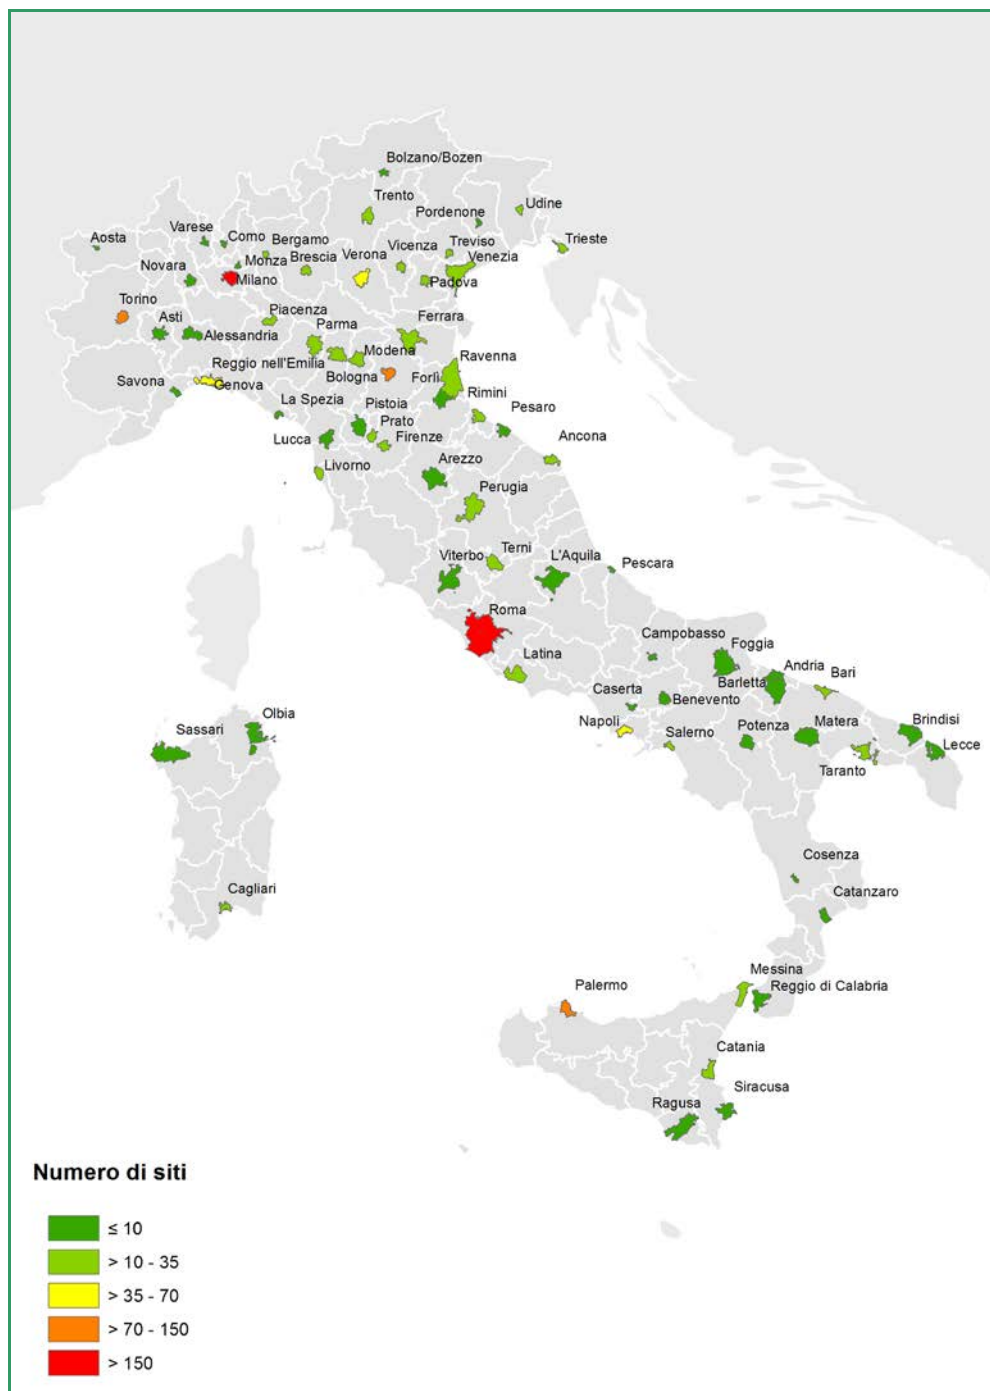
Bolzano/Bozen
Trento
Udine
Pordenone
Aosta
Varese
Como
Bergamo
Vicenza
Treviso
Trieste
Novara
Monza
Brescia
Verona
Venezia
Milano
Padova
Torino
Piacenza
Asti
Parma
Ferrara
Alessandria
Modena
Ravenna
Reggio nell'Emilia
Savona
Genova
Bologna
Forlì
Rimini
La Spezia
Pistoia
Pesaro
Prato
Lucca
Firenze
Ancona
Livorno
Arezzo
Perugia
Terni
Viterbo
L'Aquila
Pescara
Roma
Campobasso
Foggia
Latina
Andria
Bari
Barletta
Caserta
Benevento
Olbia
Sassari
Napoli
Brindisi
Salerno
Potenza
Matera
Lecce
Taranto
Cosenza
Cagliari
Catanzaro
Messina
Palermo
Reggio di Calabria
Catania
Siracusa
Ragusa

Numero di siti

≤ 10
> 10 - 35
> 35 - 70
> 70 - 150
> 150